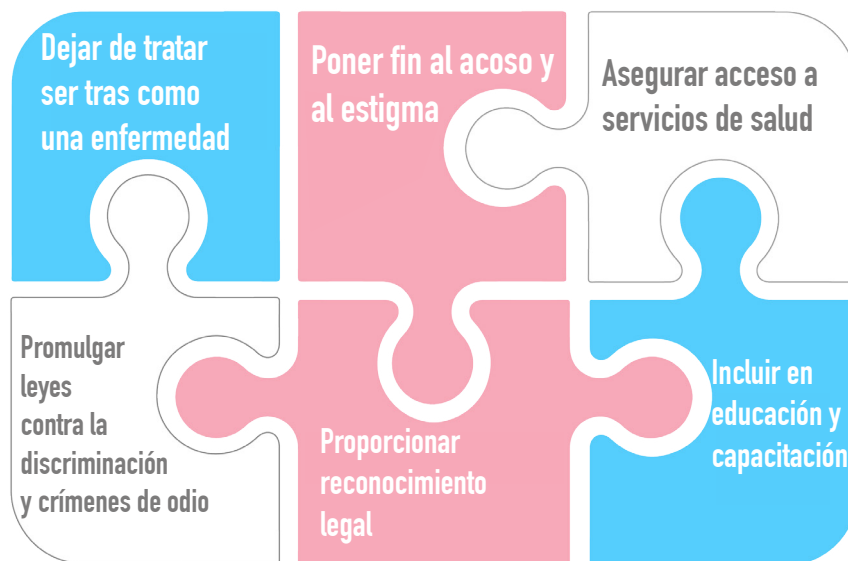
Dejar de tratar ser tras como una enfermedad

Poner fin al acoso y al estigma

Asegurar acceso a servicios de salud

Promulgar leyes contra la discriminación y crímenes de odio

Proporcionar reconocimiento legal

Incluir en educación y capacitación